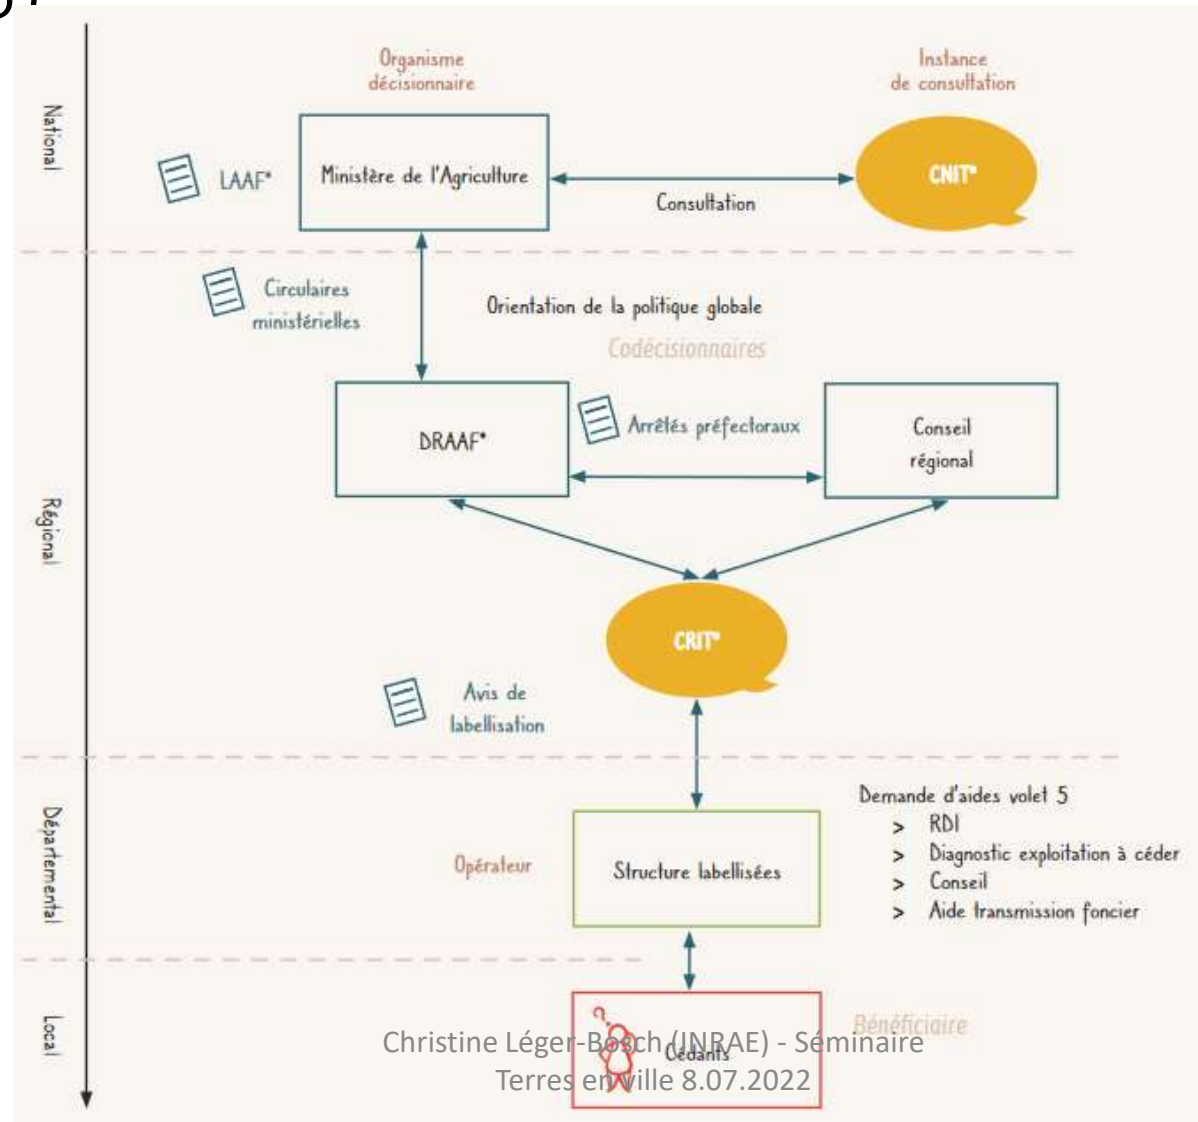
National

Organisme décisionnaire

Instance de consultation

LAAF*

Ministère de l'Agriculture

Consultation

CNIT*

Circulaires ministérielles

Orientation de la politique globale

Codécisionnaires

Régional

DRAAF*

Arrêtés préfectoraux

Conseil régional

CRIT*

Avis de labellisation

Départemental

Demande d'aides volet 5
> RDI
> Diagnostic exploitation à céder
> Conseil
> Aide transmission foncier

Opérateur

Structure labellisées

Local

Bénéficiaire

Cédants

Christine Léger-Bosch (INRAE) - Séminaire Terres en ville 8.07.2022